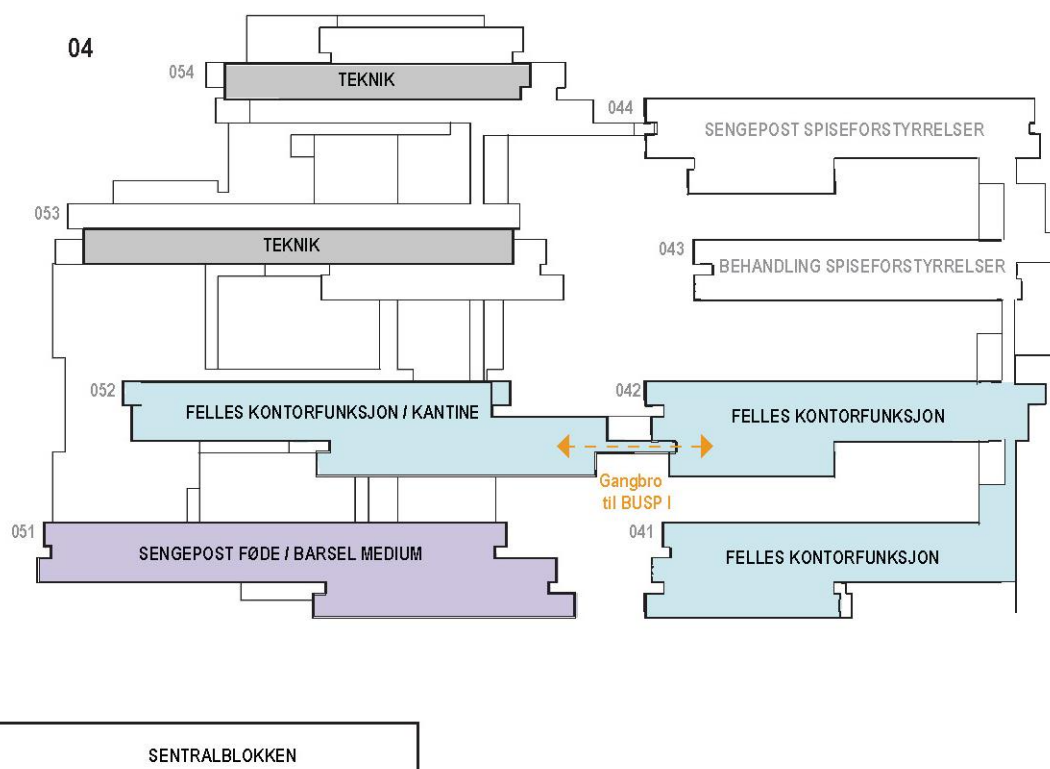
04

054 TEKNIK

044 SENGEPOST SPISEFORSTYRRELSER

053 TEKNIK

043 BEHANDLING SPISEFORSTYRRELSER

052 FELLES KONTORFUNKSJON / KANTINE

042 FELLES KONTORFUNKSJON

Gangbro til BUSP I

051 SENGEPOST FØDE / BARSEL MEDIUM

041 FELLES KONTORFUNKSJON

SENTRALBLOKKEN